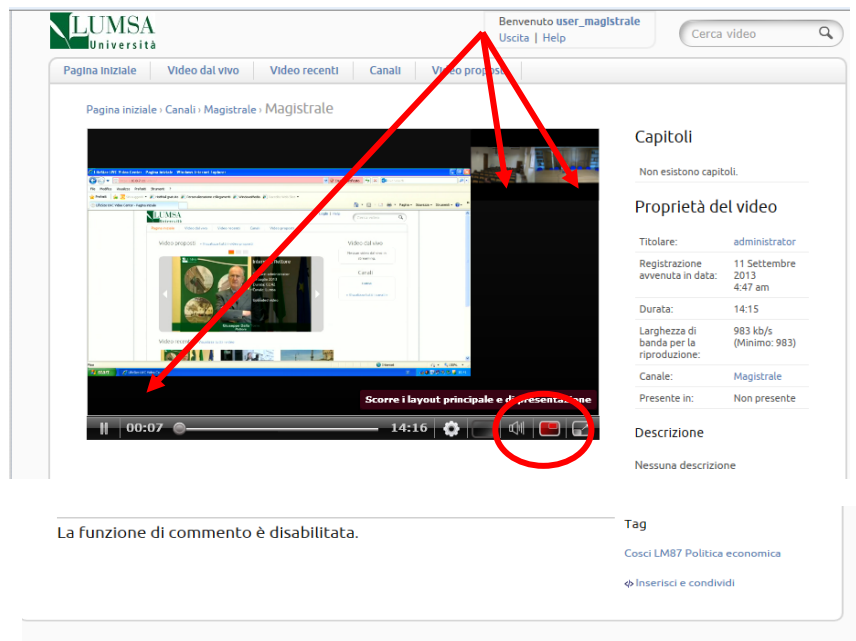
LUMSA
Università

Benvenuto user_magistrale
Uscita | Help

Cerca video

Pagina iniziale | Video dal vivo | Video recenti | Canali | Video proposti

Pagina iniziale › Canali › Magistrale › Magistrale

Scorre i layout principale e di presentazione

00:07 14:16

Capitoli

Non esistono capitoli.

Proprietà del video

| | |
|---|---|
| Titolare: | administrator |
| Registrazione avvenuta in data: | 11 Settembre 2013 4:47 am |
| Durata: | 14:15 |
| Larghezza di banda per la riproduzione: | 983 kb/s (Minimo: 983) |
| Canale: | Magistrale |
| Presente in: | Non presente |

Descrizione

Nessuna descrizione

La funzione di commento è disabilitata.

Tag

Cosci LM87 Politica economica

Inserisci e condividi